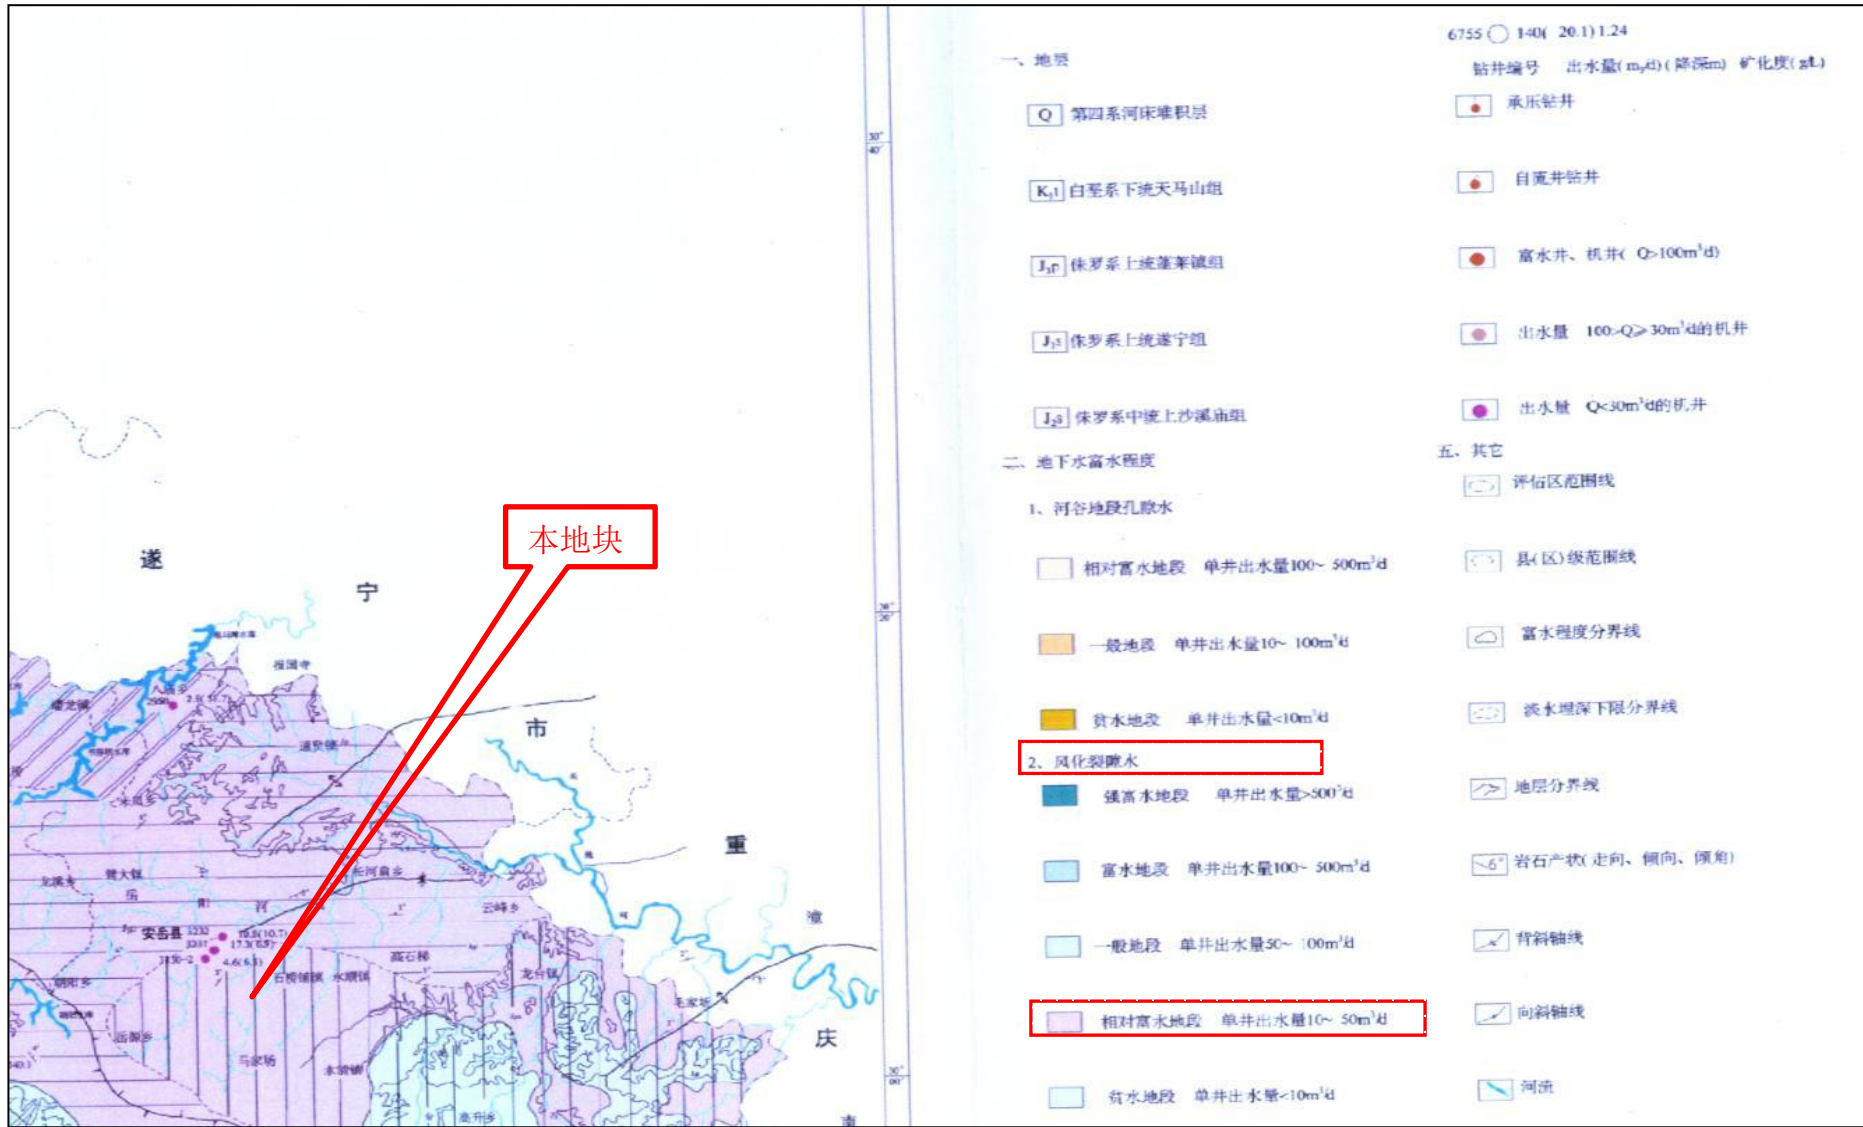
遂

宁

市

重

庆

本地块

安岳县

一、地层

Q 第四系河床堆积层

$K_1t$ 白垩系下统天马山组

$J_3p$ 侏罗系上统蓬莱镇组

$J_3s$ 侏罗系上统遂宁组

$J_2s$ 侏罗系中统上沙溪庙组

二、地下水富水程度

1、河谷地段孔隙水

相对富水地段 单井出水量100～500m³/d

一般地段 单井出水量10～100m³/d

贫水地段 单井出水量<10m³/d

2、风化裂隙水

强富水地段 单井出水量>500³/d

富水地段 单井出水量100～500m³/d

一般地段 单井出水量50～100m³/d

相对富水地段 单井出水量10～50m³/d

贫水地段 单井出水量<10m³/d

6755 140( 20.1) 1.24
钻井编号 出水量(m³/d)(降深m) 矿化度(g/L)

承压钻井

自流井钻井

富水井、机井(Q>100m³/d)

出水量 100>Q>30m³/d的机井

出水量 Q<30m³/d的机井

五、其它

评估区范围线

县(区)级范围线

富水程度分界线

淡水埋深下限分界线

地层分界线

6° 岩石产状(走向、倾向、倾角)

背斜轴线

向斜轴线

河流